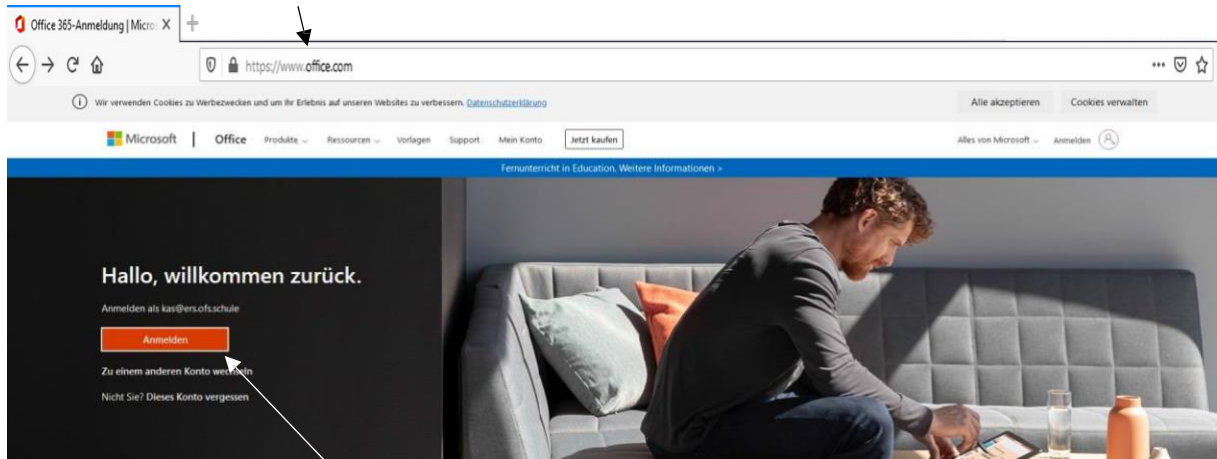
Office 365-Anmeldung | Micro X +

https://www.office.com

Wir verwenden Cookies zu Werbezwecken und um Ihr Erlebnis auf unseren Websites zu verbessern. Datenschutzerklärung

Alle akzeptieren Cookies verwalten

Microsoft | Office Produkte Ressourcen Vorlagen Support Mein Konto Jetzt kaufen

Alles von Microsoft Anmelden

Fernunterricht in Education. Weitere Informationen >

Hallo, willkommen zurück.

Anmelden als kas@ers.ofs.schule

Anmelden

Zu einem anderen Konto wechseln

Nicht Sie? Dieses Konto vergessen